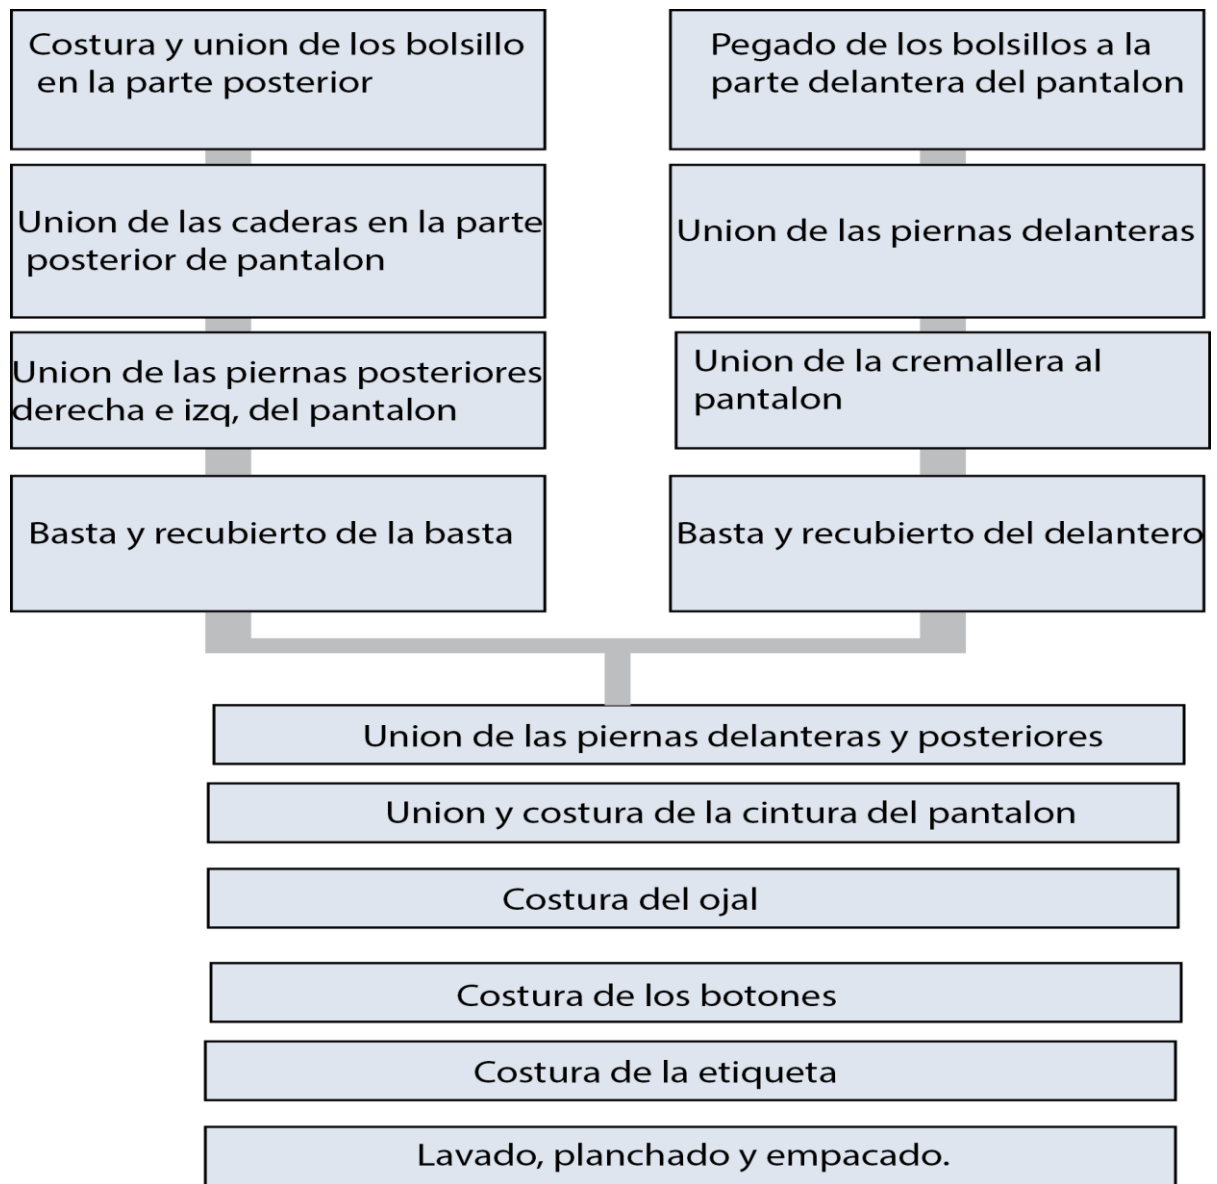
Costura y union de los bolsillo en la parte posterior

Union de las caderas en la parte posterior de pantalon

Union de las piernas posteriores derecha e izq, del pantalon

Basta y recubierto de la basta

Pegado de los bolsillos a la parte delantera del pantalon

Union de las piernas delanteras

Union de la cremallera al pantalon

Basta y recubierto del delantero

Union de las piernas delanteras y posteriores

Union y costura de la cintura del pantalon

Costura del ojal

Costura de los botones

Costura de la etiqueta

Lavado, planchado y empacado.